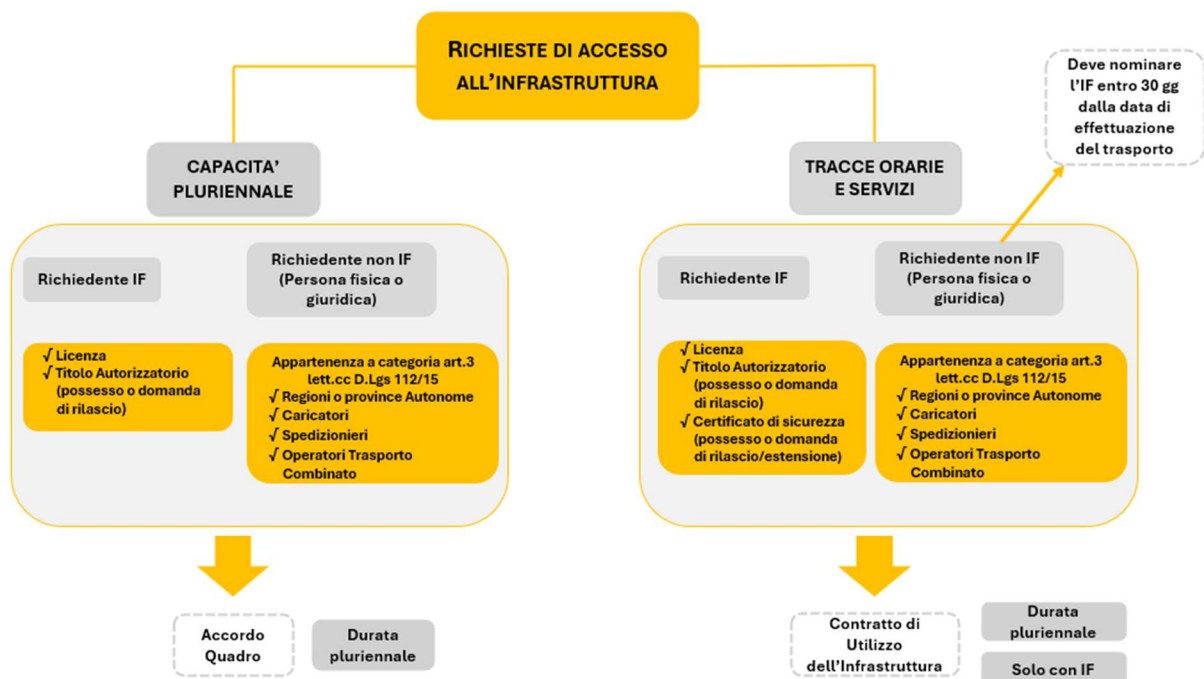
RICHIESTE DI ACCESSO ALL'INFRASTRUTTURA

Deve nominare l'IF entro 30 gg dalla data di effettuazione del trasporto

CAPACITA' PLURIENNALE

Richiedente IF

Richiedente non IF (Persona fisica o giuridica)

√ Licenza
√ Titolo Autorizzatorio (possesso o domanda di rilascio)

Appartenenza a categoria art.3 lett.cc D.Lgs 112/15
√ Regioni o province Autonome
√ Caricatori
√ Spedizionieri
√ Operatori Trasporto Combinato

Accordo Quadro

Durata pluriennale

TRACCE ORARIE E SERVIZI

Richiedente IF

Richiedente non IF (Persona fisica o giuridica)

√ Licenza
√ Titolo Autorizzatorio (possesso o domanda di rilascio)
√ Certificato di sicurezza (possesso o domanda di rilascio/estensione)

Appartenenza a categoria art.3 lett.cc D.Lgs 112/15
√ Regioni o province Autonome
√ Caricatori
√ Spedizionieri
√ Operatori Trasporto Combinato

Contratto di Utilizzo dell'Infrastruttura

Durata pluriennale

Solo con IF